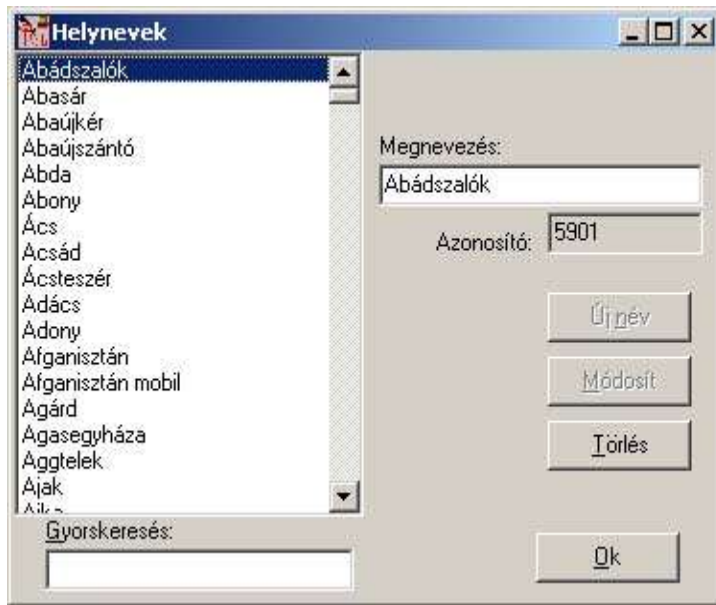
Helynevek

Abádszalók
Abasár
Abaújkér
Abaújszántó
Abda
Abony
Ács
Acsád
Ácsteszér
Adács
Adony
Afganisztán
Afganisztán mobil
Agárd
Agasegyháza
Aggtelek
Ajak
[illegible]

Gyorskeresés:

Megnevezés:
Abádszalók
Azonosító: 5901

Új név
Módosít
Törlés

Ok